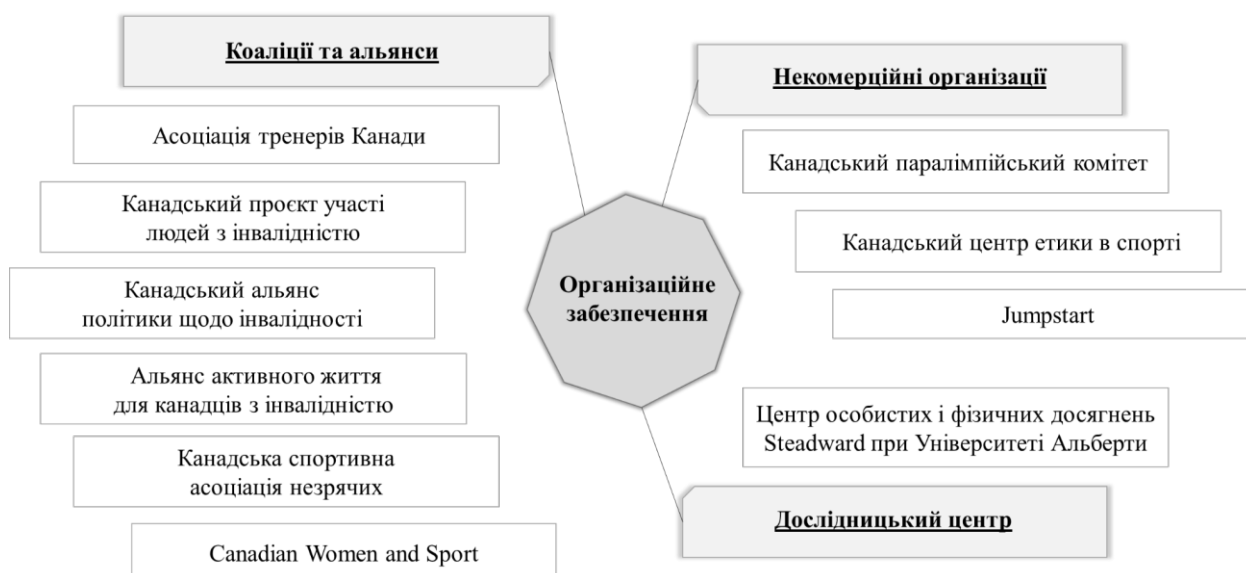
Коаліції та альянси

Асоціація тренерів Канади

Канадський проєкт участі людей з інвалідністю

Канадський альянс політики щодо інвалідності

Альянс активного життя для канадців з інвалідністю

Канадська спортивна асоціація незрячих

Canadian Women and Sport

Організаційне забезпечення

Некомерційні організації

Канадський паралімпійський комітет

Канадський центр етики в спорті

Jumpstart

Центр особистих і фізичних досягнень Steadward при Університеті Альберти

Дослідницький центр